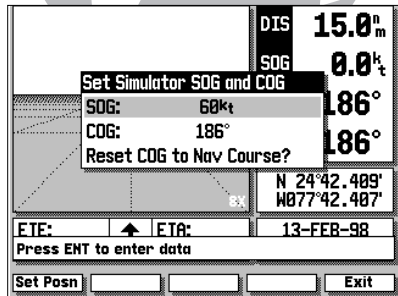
DIS 15.0$^{n}_{m}$

SOG 0.0$^{k}_{t}$

186°

186°

Set Simulator SOG and COG

SOG: 60$^{k}_{t}$

COG: 186°

Reset COG to Nav Course?

N 24°42.409'
W077°42.407'

8X

ETE: ETA: 13-FEB-98

Press ENT to enter data

Set Posn

Exit